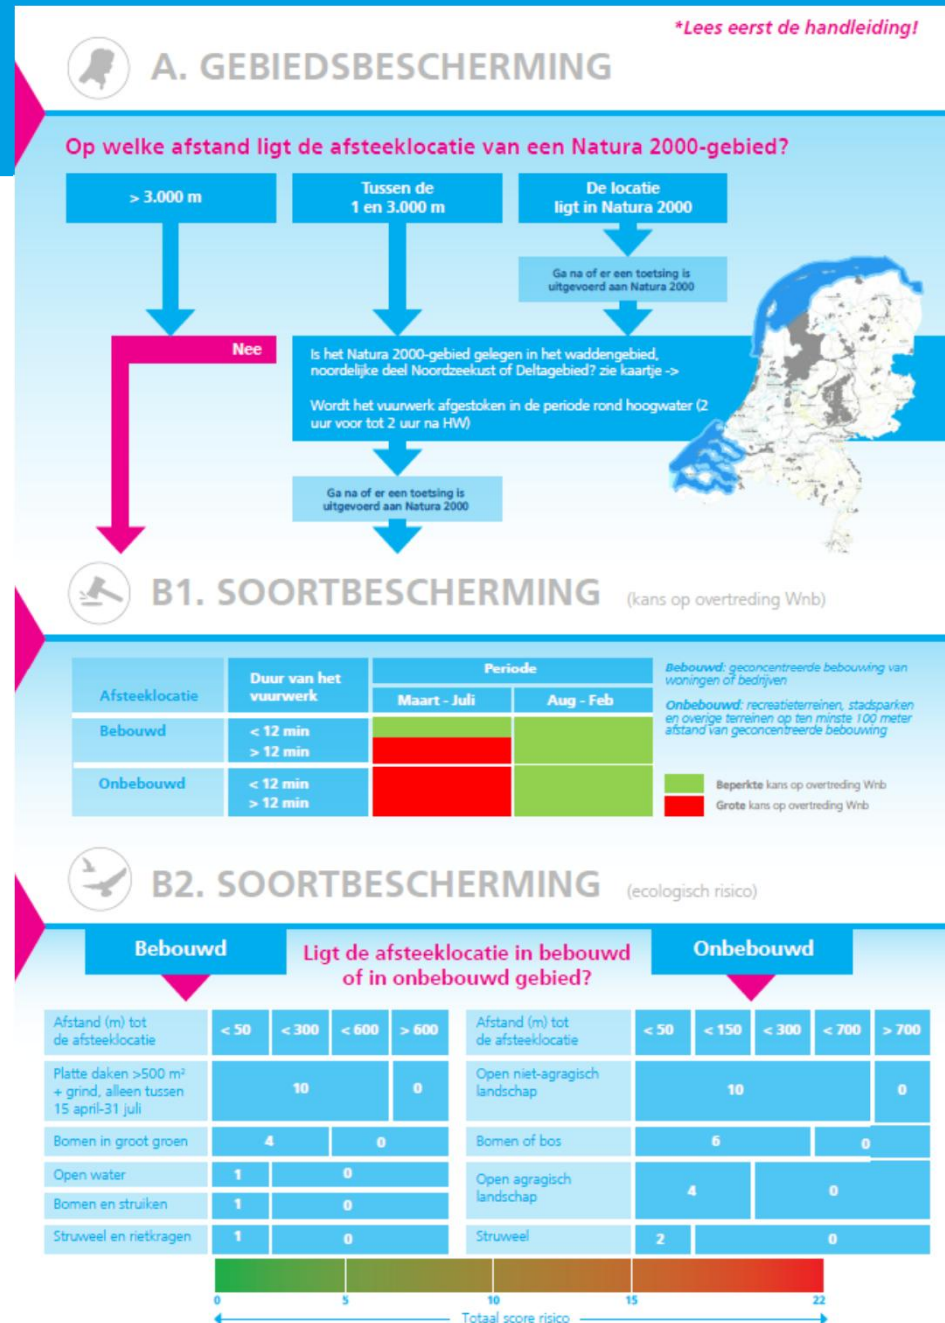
*Lees eerst de handleiding!

A. GEBIEDSBESCHERMING

Op welke afstand ligt de afsteeklocatie van een Natura 2000-gebied?

> 3.000 m

Tussen de 1 en 3.000 m

De locatie ligt in Natura 2000

Ga na of er een toetsing is uitgevoerd aan Natura 2000

Nee

Is het Natura 2000-gebied gelegen in het waddengebied, noordelijke deel Noordzeekust of Deltagebied? zie kaartje ->

Wordt het vuurwerk afgestoken in de periode rond hoogwater (2 uur voor tot 2 uur na HW)

Ga na of er een toetsing is uitgevoerd aan Natura 2000

B1. SOORTBESCHERMING (kans op overtreding Wnb)

| Afsteeklocatie | Duur van het vuurwerk | Periode Maart - Juli | Periode Aug - Feb |
|---|---|---|---|
| Bebouwd | < 12 min | | |
| | > 12 min | | |
| Onbebouwd | < 12 min | | |
| | > 12 min | | |

Bebouwd: geconcentreerde bebouwing van woningen of bedrijven

Onbebouwd: recreatieterreinen, stadsparken en overige terreinen op ten minste 100 meter afstand van geconcentreerde bebouwing

Beperkte kans op overtreding Wnb

Grote kans op overtreding Wnb

B2. SOORTBESCHERMING (ecologisch risico)

Bebouwd

Ligt de afsteeklocatie in bebouwd of in onbebouwd gebied?

Onbebouwd

| Afstand (m) tot de afsteeklocatie | < 50 | < 300 | < 600 | > 600 |
|---|---|---|---|---|
| Platte daken >500 m² + grind, alleen tussen 15 april-31 juli | 10 | | | 0 |
| Bomen in groot groen | 4 | | 0 | |
| Open water | 1 | 0 | | |
| Bomen en struiken | 1 | 0 | | |
| Struweel en rietkragen | 1 | 0 | | |

| Afstand (m) tot de afsteeklocatie | < 50 | < 150 | < 300 | < 700 | > 700 |
|---|---|---|---|---|---|
| Open niet-agragisch landschap | 10 | | | | 0 |
| Bomen of bos | 6 | | | 0 | |
| Open agragisch landschap | 4 | | 0 | | |
| Struweel | 2 | 0 | | | |

0 5 10 15 22

Totaal score risico